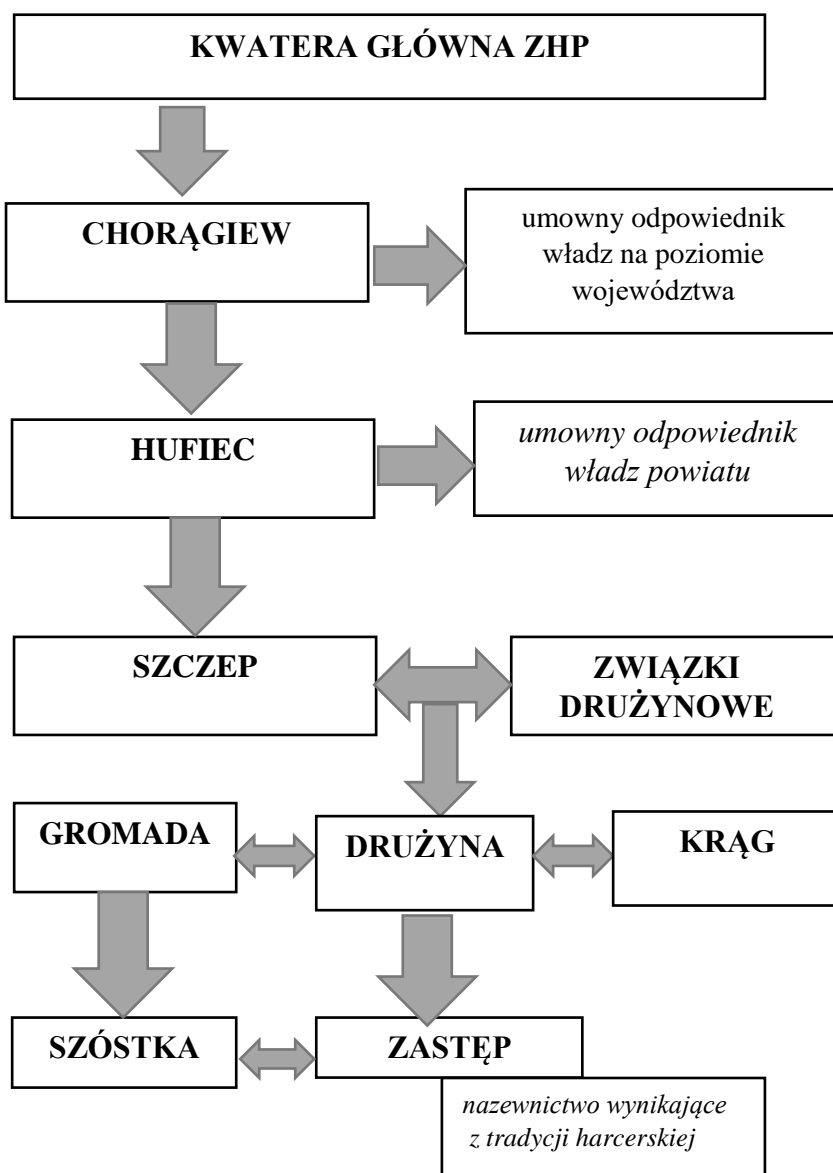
KWATERA GŁÓWNA ZHP

CHORĄGIEW

umowny odpowiednik władz na poziomie województwa

HUFIEC

*umowny odpowiednik władz powiatu*

SZCZEP

ZWIĄZKI DRUŻYNOWE

GROMADA

DRUŻYNA

KRĄG

SZÓSTKA

ZASTĘP

*nazewnictwo wynikające z tradycji harcerskiej*